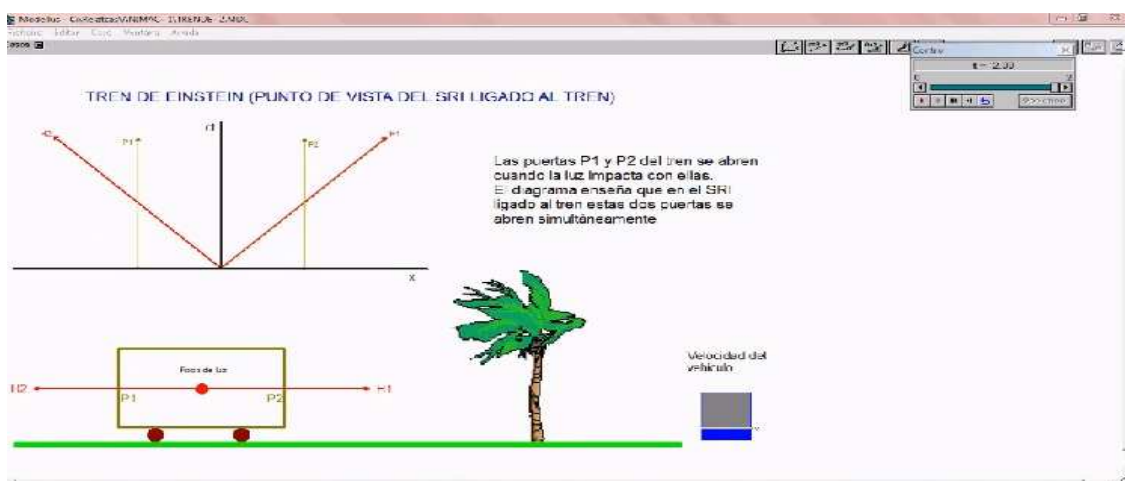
Modellus - C:\Relatica\ANIMAC - E TREN DE 2.MDL

Fichero Editar Caso Ventana Ayuda

Casos

Control

t = 2.33

TREN DE EINSTEIN (PUNTO DE VISTA DEL SRI LIGADO AL TREN)

ct

P1

P2

H2

H1

x

Las puertas P1 y P2 del tren se abren cuando la luz impacta con ellas. El diagrama enseña que en el SRI ligado al tren estas dos puertas se abren simultáneamente

Foco de luz

H2

P1

P2

H1

Velocidad del vehículo